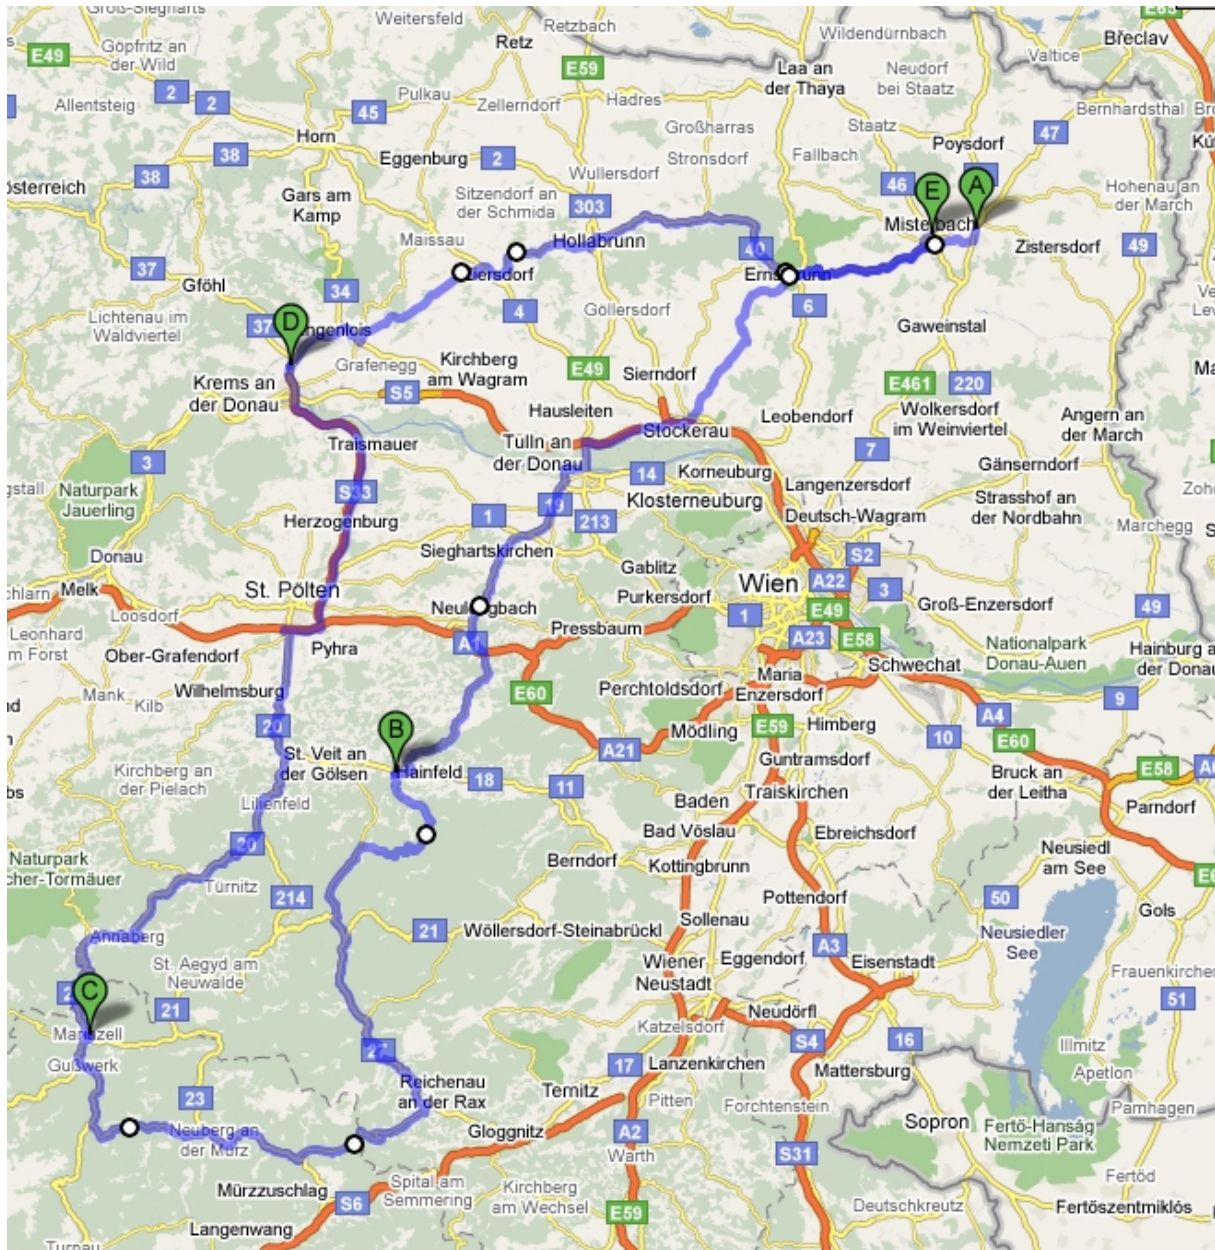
Groß-Siegharts
Weitersfeld
Retzbach
Wildendürnbach
Břeclav
E49
Göpfritz an der Wild
Retz
E59
Laa an der Thaya
Neudorf bei Staatz
Valtice
2
2
Pulkau
Zellerndorf
Hadres
Bernhardsthal
Allentsteig
45
Großharras
Staatz
47
Horn
Poysdorf
38
Eggenburg
2
Stronsdorf
Fallbach
Österreich
38
Wullersdorf
46
E
A
Hohenau an der March
Gars am Kamp
Sitzendorf an der Schmida
303
Mistelbach
Zistersdorf
49
Maissau
Hollabrunn
40
Ernstbrunn
37
Ziersdorf
Gföhl
34
4
Göllersdorf
6
Gaweinstal
Lichtenau im Waldviertel
37
D
Langenlois
Grafenegg
Kirchberg am Wagram
E49
Sierndorf
E461
220
Krems an der Donau
S5
Hausleiten
Leobendorf
Wolkersdorf im Weinviertel
Angern an der March
Stockerau
7
Traismauer
Tulln an der Donau
Gänserndorf
3
14
Korneuburg
Langenzersdorf
Naturpark Jauerling
S33
Klosterneuburg
Strasshof an der Nordbahn
Deutsch-Wagram
Marchegg
Herzogenburg
1
19
213
Donau
Sieghartskirchen
S2
Gablitz
Wien
A22
Melk
St. Pölten
Purkersdorf
3
Loosdorf
Neulengbach
1
E49
Groß-Enzersdorf
49
Leonhard am Forst
Pressbaum
A23
E58
Pyhra
A1
Nationalpark Donau-Auen
Hainburg an der Donau
Ober-Grafendorf
Maria Enzersdorf
Schwechat
E60
Perchtoldsdorf
Mank
Kilb
Wilhelmsburg
9
B
Mödling
E59
Himberg
A4
20
A21
10
E60
St. Veit an der Gölsen
Hainfeld
18
Guntramsdorf
Kirchberg an der Pielach
11
Bruck an der Leitha
E58
Baden
Traiskirchen
Parndorf
Lilienfeld
Bad Vöslau
Ebreichsdorf
Naturpark Ötscher-Tormäuer
20
Berndorf
Kottingbrunn
Neusiedl am See
Türnitz
Pottendorf
214
50
Gols
Sollenau
Annaberg
21
Wöllersdorf-Steinabrückl
Neusiedler See
St. Aegyd am Neuwalde
Wiener Neustadt
Eggendorf
A3
Eisenstadt
C
Frauenkirchen
21
51
Mariazell
Neudörfl
Katzelsdorf
Gußwerk
S4
16
27
17
Lanzenkirchen
Mattersburg
Illmitz
Reichenau an der Rax
Ternitz
Apetlon
23
Pitten
Forchtenstein
Pamhagen
Neuberg an der Mürz
Gloggnitz
A2
Sopron
Fertő-Hanság Nemzeti Park
Warth
S31
Mürzzuschlag
Spital am Semmering
Kirchberg am Wechsel
Fertőd
S6
E59
Deutschkreutz
Fertőszentmiklós
Langenwang
Turnau